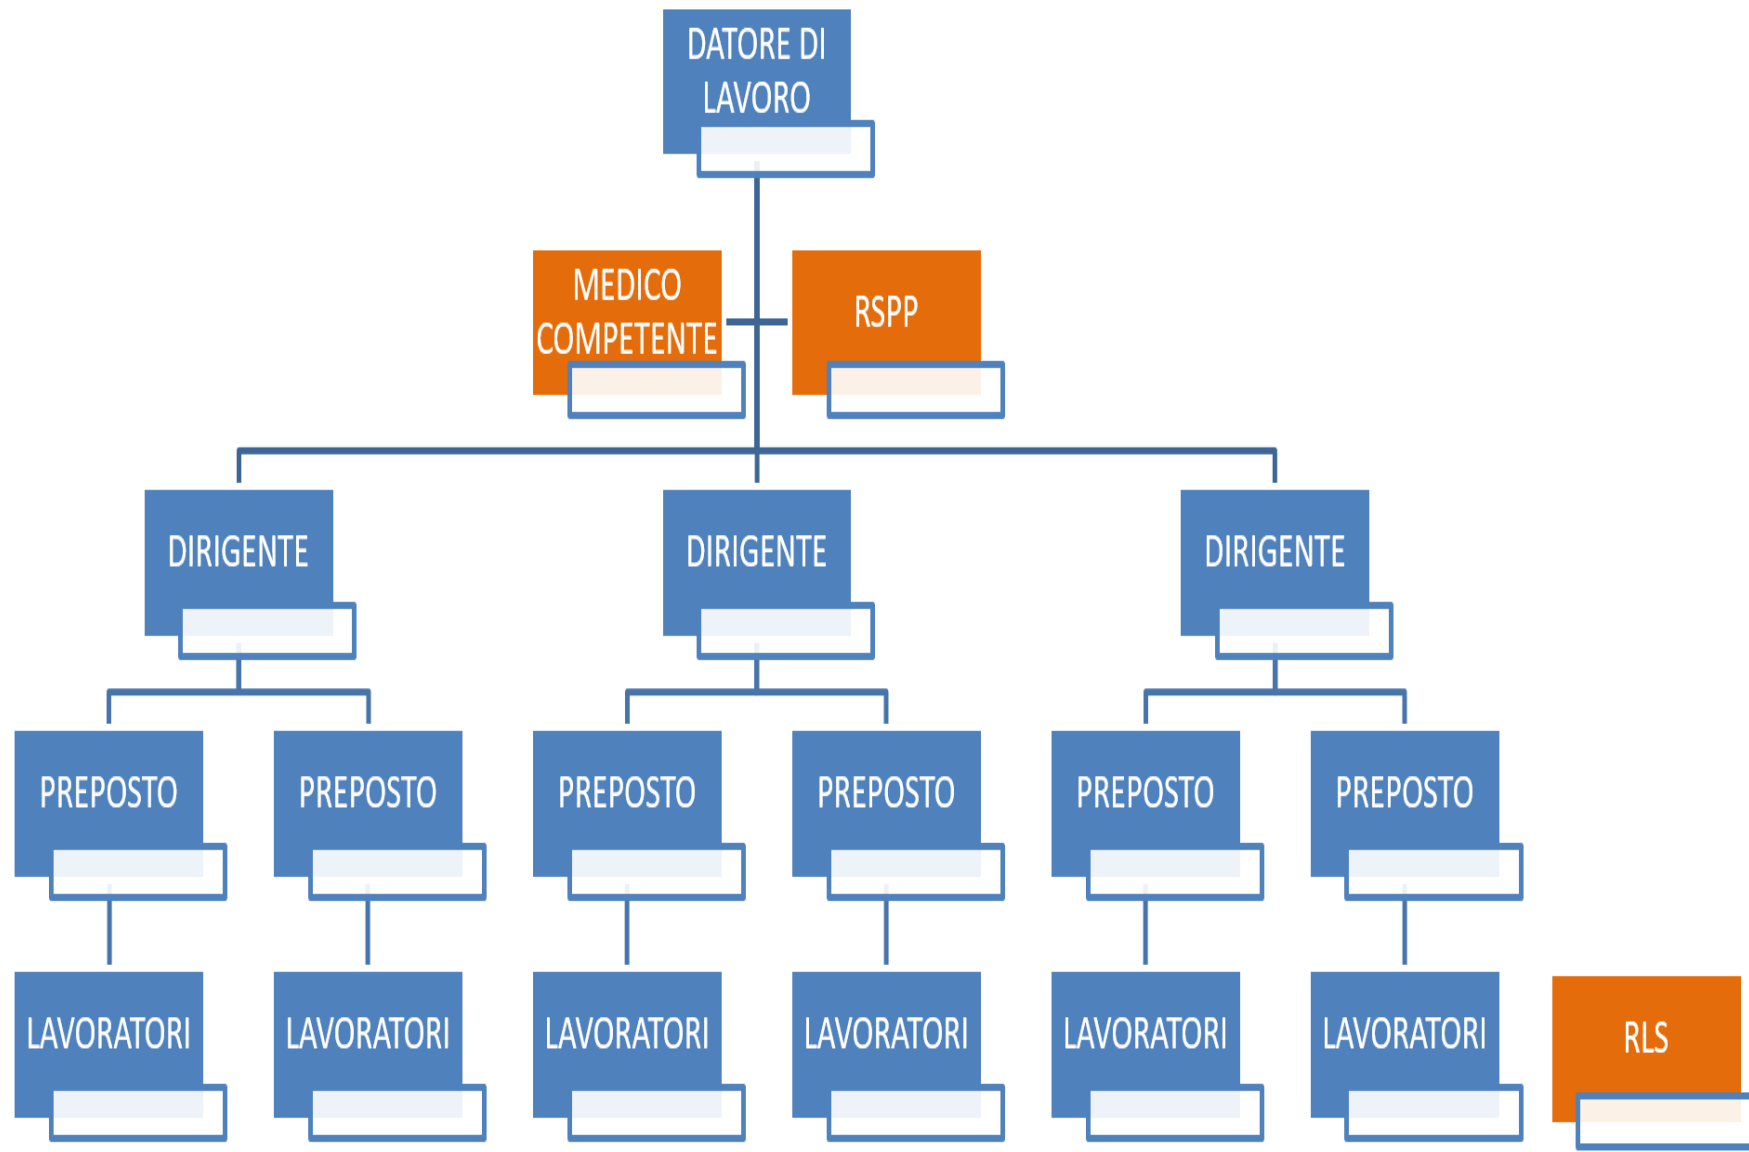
DATORE DI LAVORO

MEDICO COMPETENTE

RSPP

DIRIGENTE

DIRIGENTE

DIRIGENTE

PREPOSTO

PREPOSTO

PREPOSTO

PREPOSTO

PREPOSTO

PREPOSTO

LAVORATORI

LAVORATORI

LAVORATORI

LAVORATORI

LAVORATORI

LAVORATORI

RLS